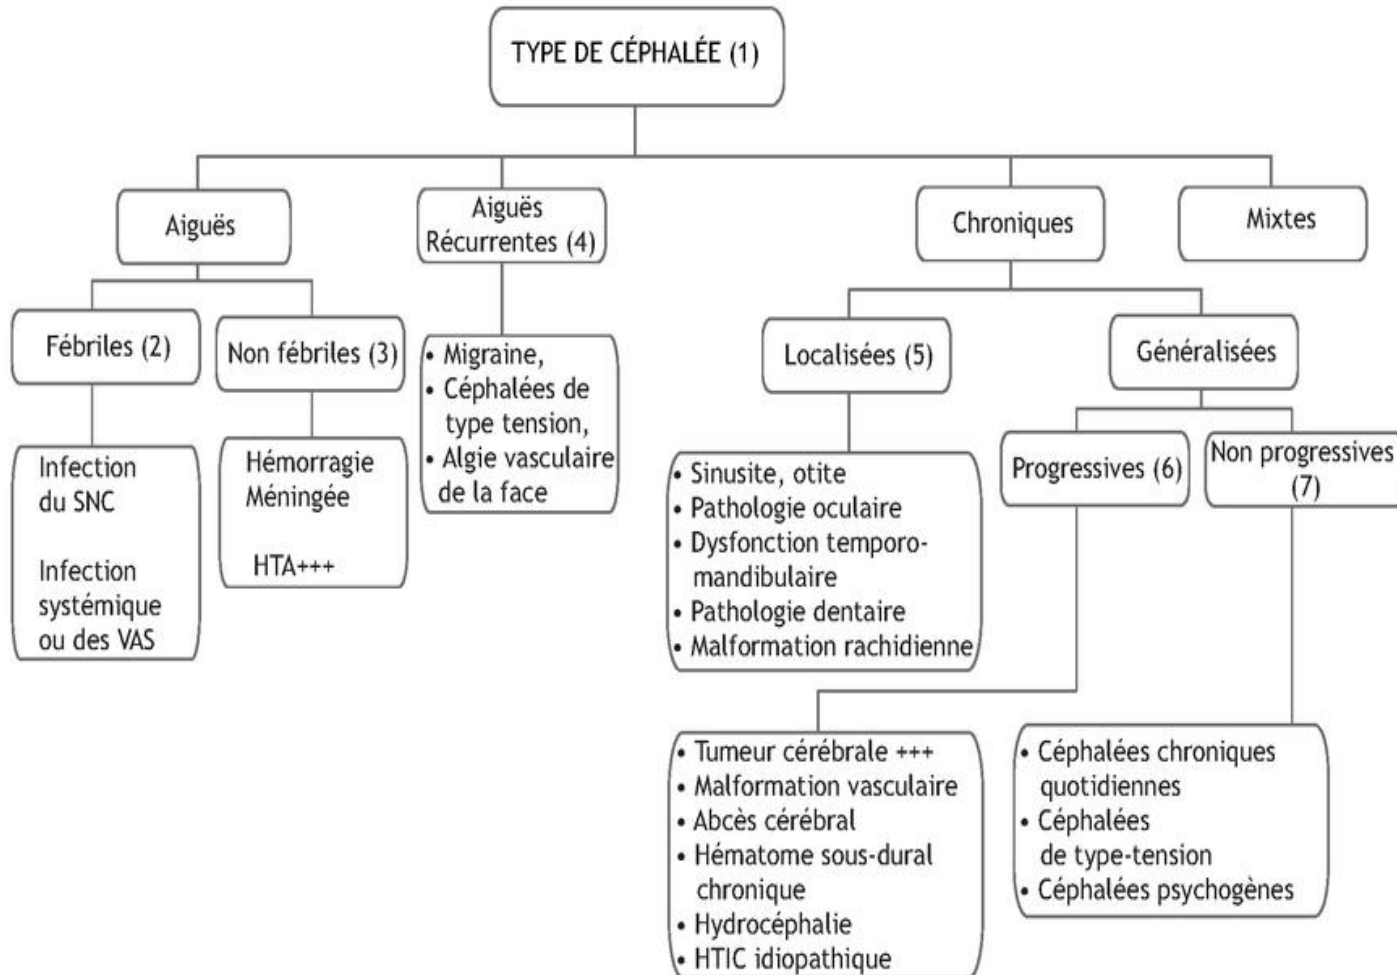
TYPE DE CÉPHALÉE (1)

Aiguës

Aiguës Récurrentes (4)

Chroniques

Mixtes

Fébriles (2)

Non fébriles (3)

Infection du SNC

Infection systémique ou des VAS

Hémorragie Méningée

HTA+++

• Migraine,
• Céphalées de type tension,
• Algie vasculaire de la face

Localisées (5)

Généralisées

• Sinusite, otite
• Pathologie oculaire
• Dysfonction temporo-mandibulaire
• Pathologie dentaire
• Malformation rachidienne

Progressives (6)

Non progressives (7)

• Tumeur cérébrale +++
• Malformation vasculaire
• Abcès cérébral
• Hématome sous-dural chronique
• Hydrocéphalie
• HTIC idiopathique

• Céphalées chroniques quotidiennes
• Céphalées de type-tension
• Céphalées psychogènes